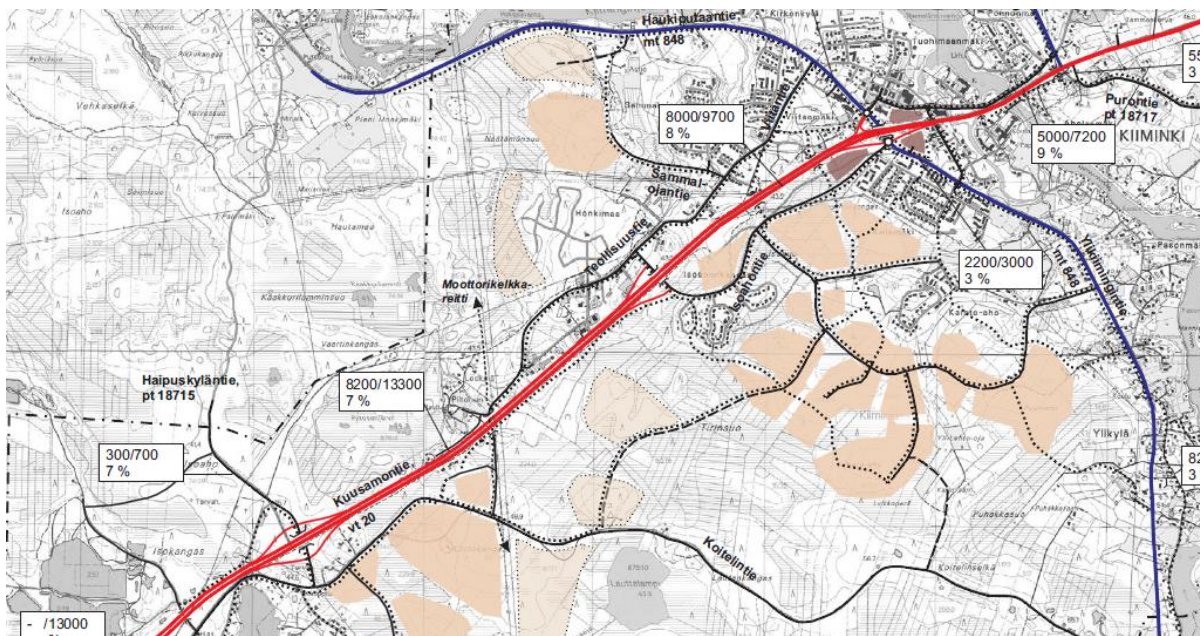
Haukiputaantie, mt 848

55
3

Purontie pt 18717

KIIMINKI

8000/9700
8 %

5000/7200
9 %

Sammalojantie

Teollisuustie

Moottorikelkkareitti

2200/3000
3 %

mt 848

Ylirmiinkintie

Haipuskyläntie, pt 18715

8200/13300
7 %

300/700
7 %

Kuusamontie

vt 20

Koitelintie

82
3

- /13000